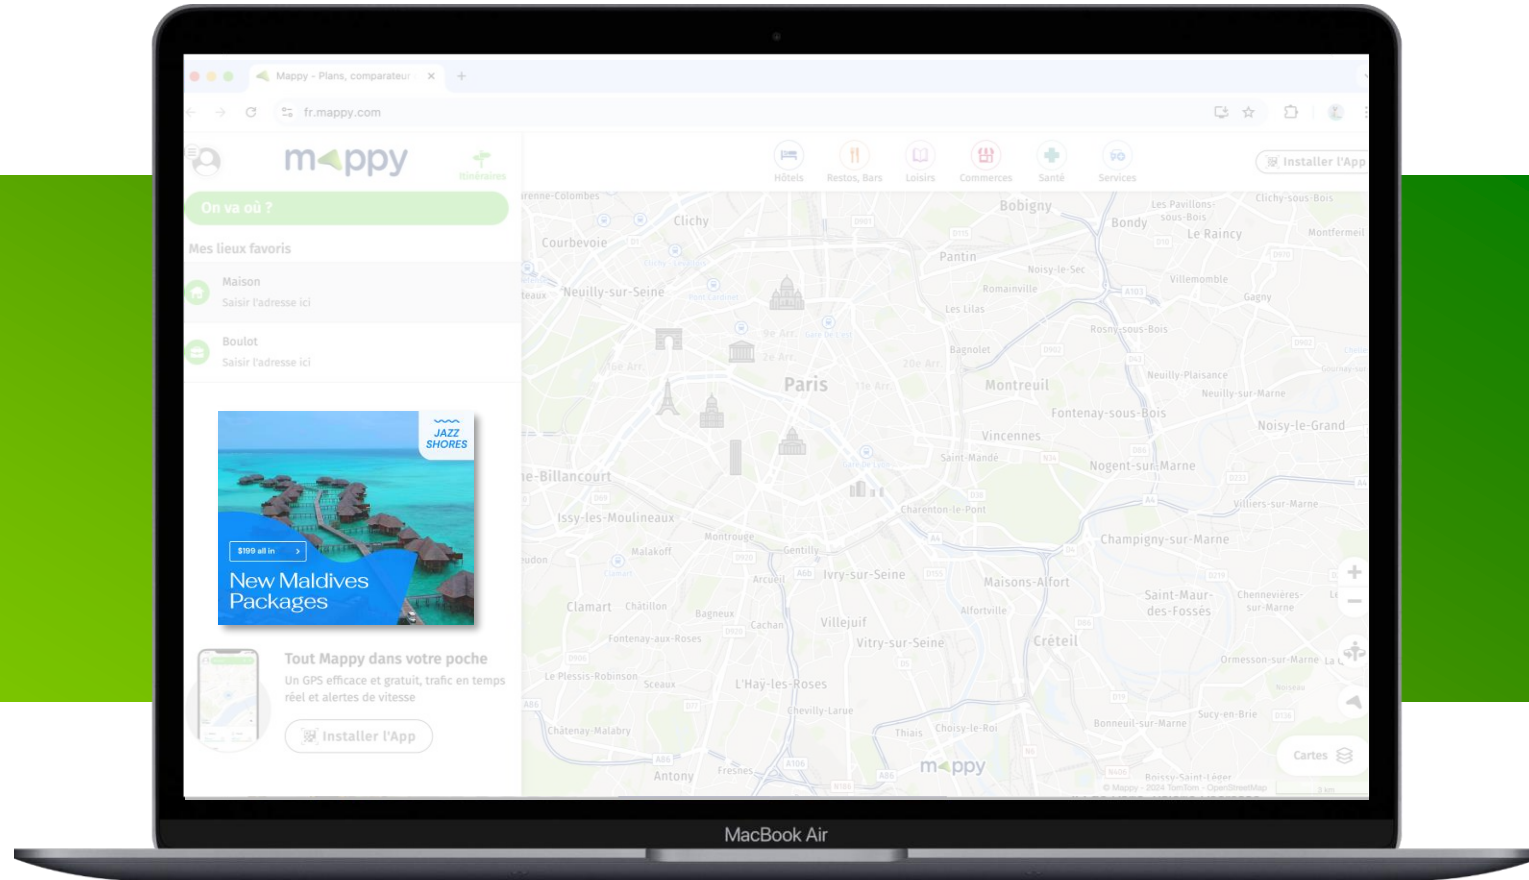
Mappy - Plans, comparateur ×

fr.mappy.com

mappy

Itinéraires

Hôtels Restos, Bars Loisirs Commerces Santé Services

Installer l'App

On va où ?

Mes lieux favoris

Maison
Saisir l'adresse ici

Boulot
Saisir l'adresse ici

JAZZ SHORES

$199 all in

New Maldives Packages

Tout Mappy dans votre poche
Un GPS efficace et gratuit, trafic en temps réel et alertes de vitesse

Installer l'App

Clichy
Courbevoie
Neuilly-sur-Seine
Bobigny
Bondy
Les Pavillons-sous-Bois
Le Raincy
Clichy-sous-Bois
Montfermeil
Pantin
Noisy-le-Sec
Romainville
Villemomble
Gagny
Les Lilas
Rosny-sous-Bois
Bagnolet
Paris
Montreuil
Neuilly-Plaisance
Neuilly-sur-Marne
Fontenay-sous-Bois
Noisy-le-Grand
Vincennes
Saint-Mandé
Nogent-sur-Marne
Boulogne-Billancourt
Villiers-sur-Marne
Charenton-le-Pont
Issy-les-Moulineaux
Montrouge
Gentilly
Champigny-sur-Marne
Malakoff
Arcueil
Ivry-sur-Seine
Maisons-Alfort
Clamart
Châtillon
Bagneux
Alfortville
Saint-Maur-des-Fossés
Chennevières-sur-Marne
Cachan
Villejuif
Vitry-sur-Seine
Créteil
Fontenay-aux-Roses
Ormesson-sur-Marne
Le Plessis-Robinson
Sceaux
L'Haÿ-les-Roses
Chevilly-Larue
Sucy-en-Brie
Bonneuil-sur-Marne
Châtenay-Malabry
Thiais
Choisy-le-Roi
Antony
Fresnes
Boissy-Saint-Léger
Cartes
mappy
© Mappy - 2024 TomTom - OpenStreetMap

MacBook Air